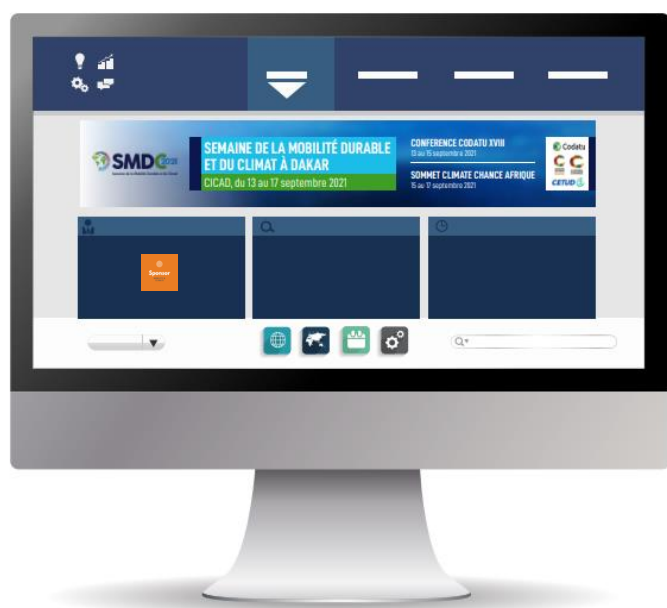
SMDC

SEMAINE DE LA MOBILITÉ DURABLE ET DU CLIMAT À DAKAR

CICAD, du 13 au 17 septembre 2021

CONFERENCE CODATU XVIII
13 au 15 septembre 2021

SOMMET CLIMATE CHANCE AFRIQUE
15 au 17 septembre 2021

Codatu

CETUD

Sponsor